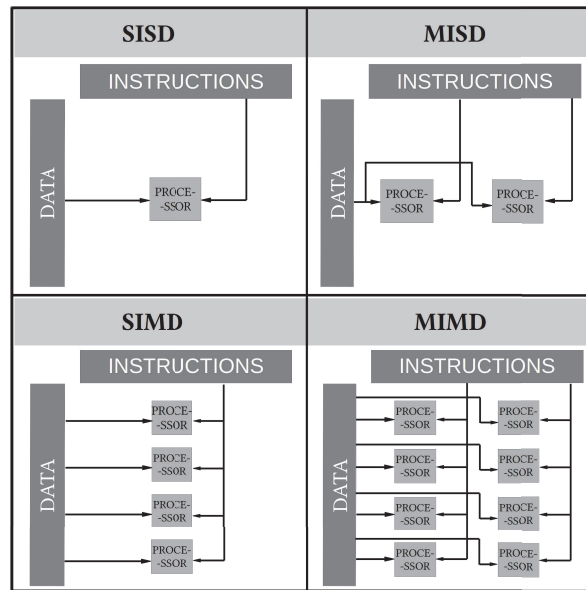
SISD

INSTRUCTIONS

DATA

PROCE- -SSOR

MISD

INSTRUCTIONS

DATA

PROCE- -SSOR

PROCE- -SSOR

SIMD

INSTRUCTIONS

DATA

PROCE- -SSOR

PROCE- -SSOR

PROCE- -SSOR

PROCE- -SSOR

MIMD

INSTRUCTIONS

DATA

PROCE- -SSOR

PROCE- -SSOR

PROCE- -SSOR

PROCE- -SSOR

PROCE- -SSOR

PROCE- -SSOR

PROCE- -SSOR

PROCE- -SSOR